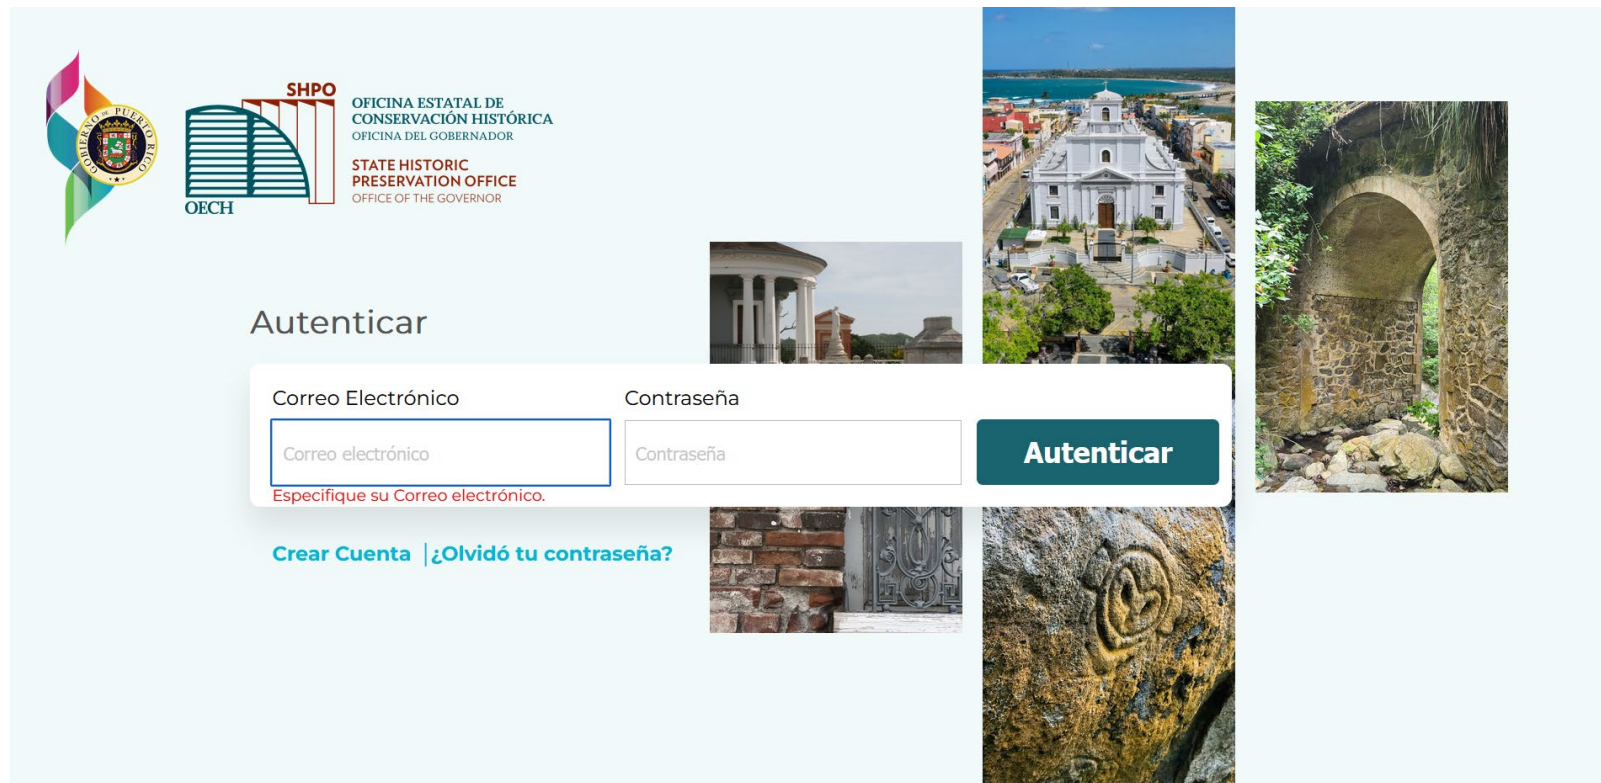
GOBIERNO DE PUERTO RICO

SHPO
OECH

OFICINA ESTATAL DE CONSERVACIÓN HISTÓRICA
OFICINA DEL GOBERNADOR

STATE HISTORIC PRESERVATION OFFICE
OFFICE OF THE GOVERNOR

Autenticar

Correo Electrónico
Correo electrónico
Especifique su Correo electrónico.

Contraseña
Contraseña

Autenticar

Crear Cuenta | ¿Olvidó tu contraseña?